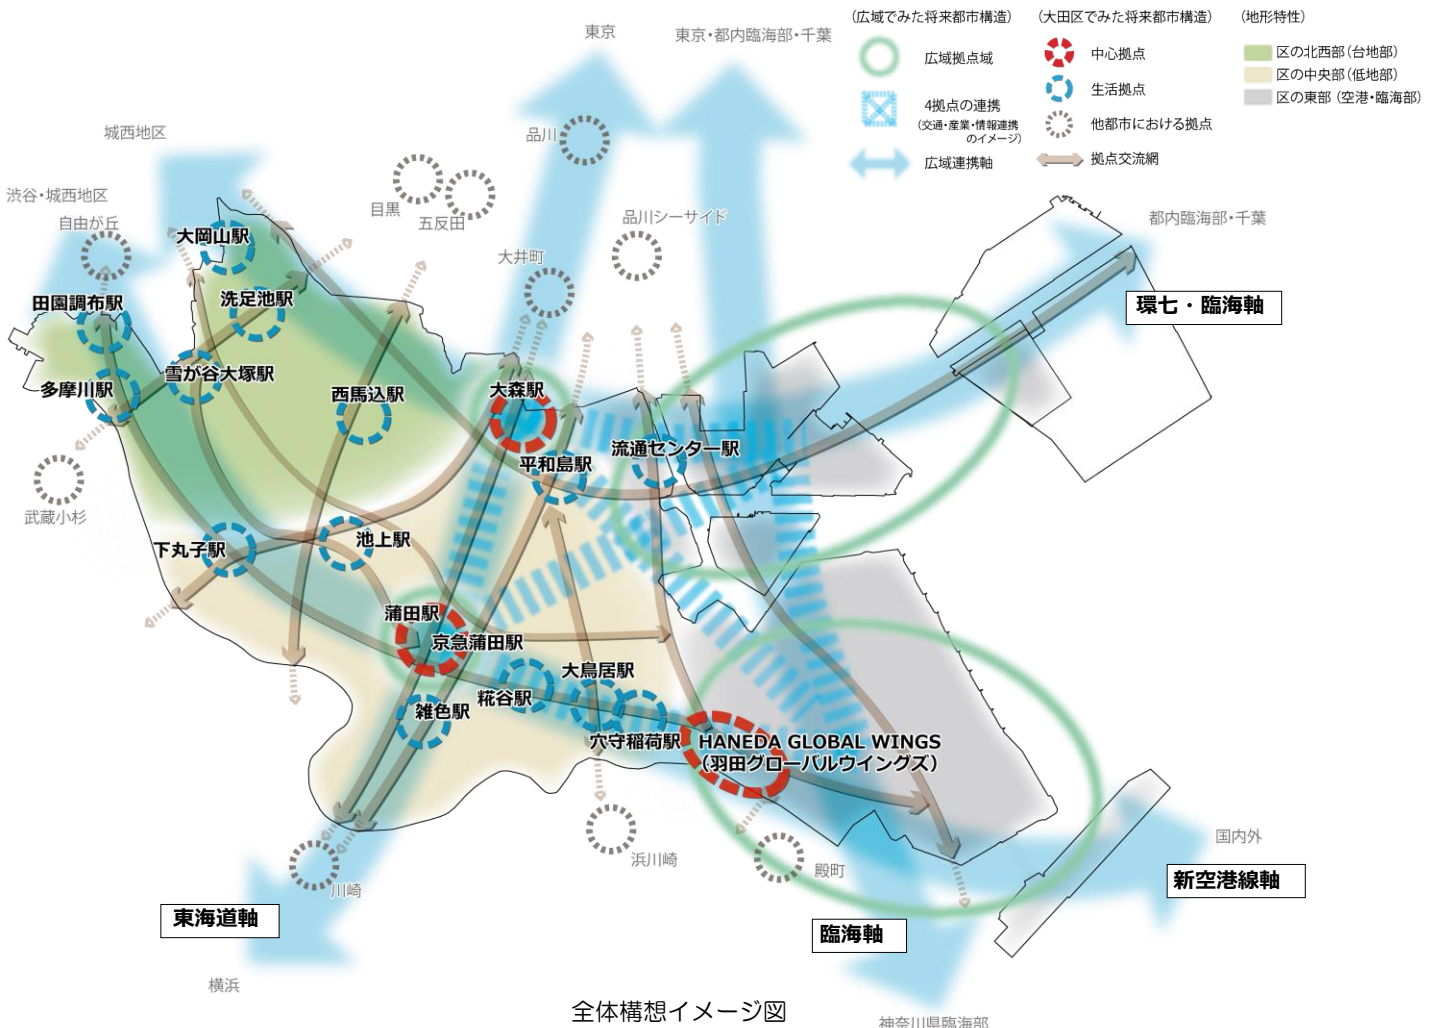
東京
東京・都内臨海部・千葉
(広域でみた将来都市構造)
広域拠点域
4拠点の連携
(交通・産業・情報連携のイメージ)
広域連携軸
(大田区でみた将来都市構造)
中心拠点
生活拠点
他都市における拠点
拠点交流網
(地形特性)
区の北西部(台地部)
区の中央部(低地部)
区の東部(空港・臨海部)

城西地区
渋谷・城西地区
自由が丘
品川
目黒
五反田
品川シーサイド
大井町
都内臨海部・千葉
環七・臨海軸
大岡山駅
洗足池駅
田園調布駅
雪が谷大塚駅
多摩川駅
西馬込駅
大森駅
流通センター駅
平和島駅
武蔵小杉
下丸子駅
池上駅
蒲田駅
京急蒲田駅
大鳥居駅
糀谷駅
雑色駅
穴守稲荷駅
HANEDA GLOBAL WINGS
(羽田グローバルウイングズ)
国内外
新空港線軸
浜川崎
殿町
川崎
東海道軸
臨海軸
横浜
全体構想イメージ図
神奈川県臨海部